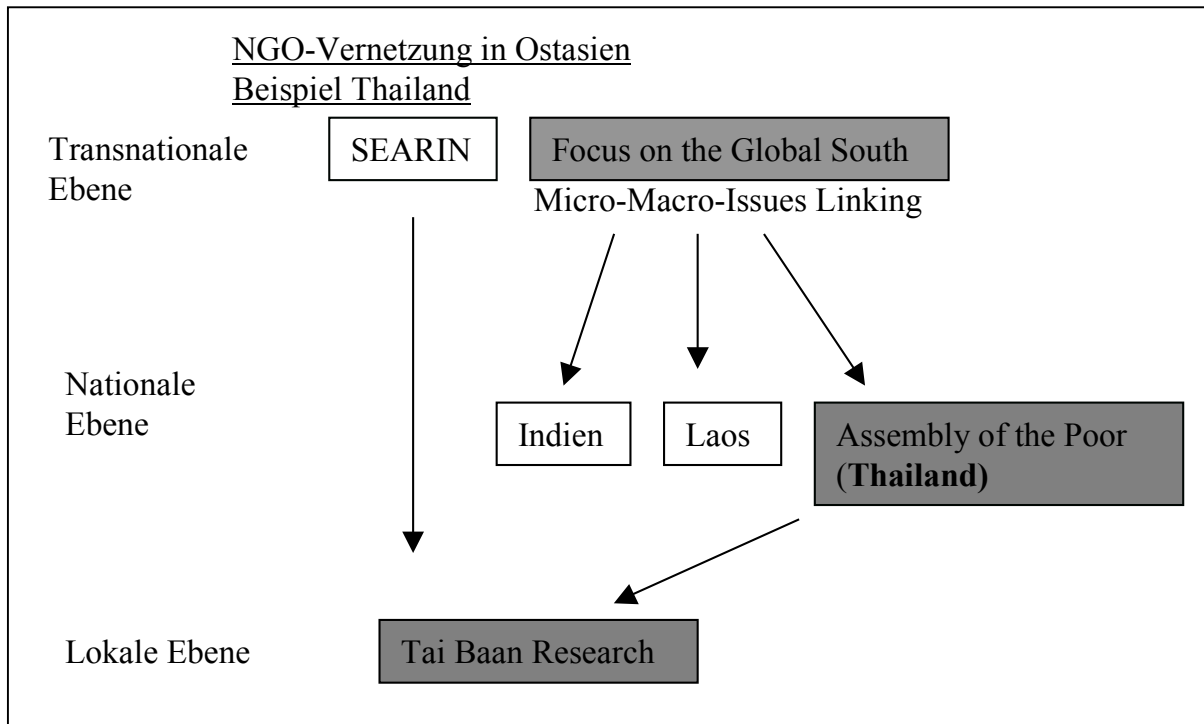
NGO-Vernetzung in Ostasien
Beispiel Thailand

Transnationale Ebene

SEARIN

Focus on the Global South

Micro-Macro-Issues Linking

Nationale Ebene

Indien

Laos

Assembly of the Poor (**Thailand)**

Lokale Ebene

Tai Baan Research